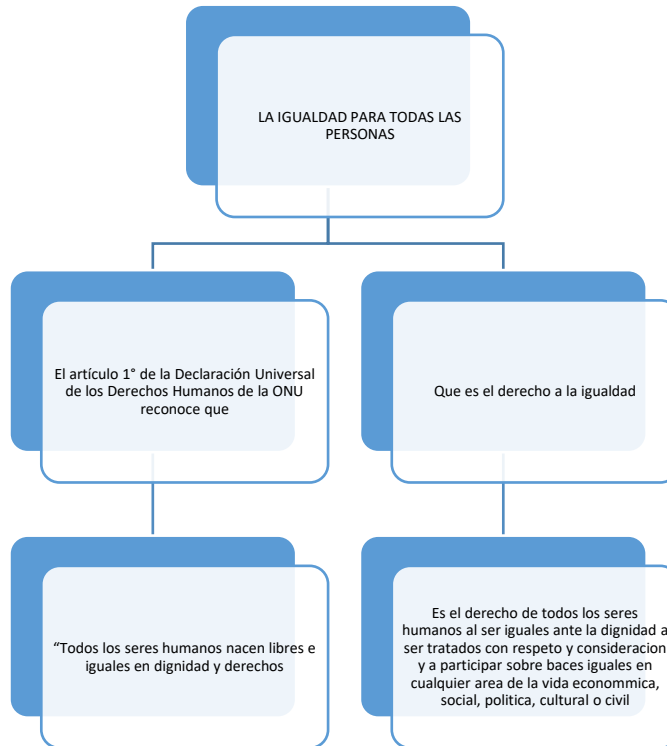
LA IGUALDAD PARA TODAS LAS PERSONAS

El artículo 1° de la Declaración Universal de los Derechos Humanos de la ONU reconoce que

Que es el derecho a la igualdad

"Todos los seres humanos nacen libres e iguales en dignidad y derechos

Es el derecho de todos los seres humanos al ser iguales ante la dignidad a ser tratados con respeto y consideracion y a participar sobre baces iguales en cualquier area de la vida econommica, social, politica, cultural o civil